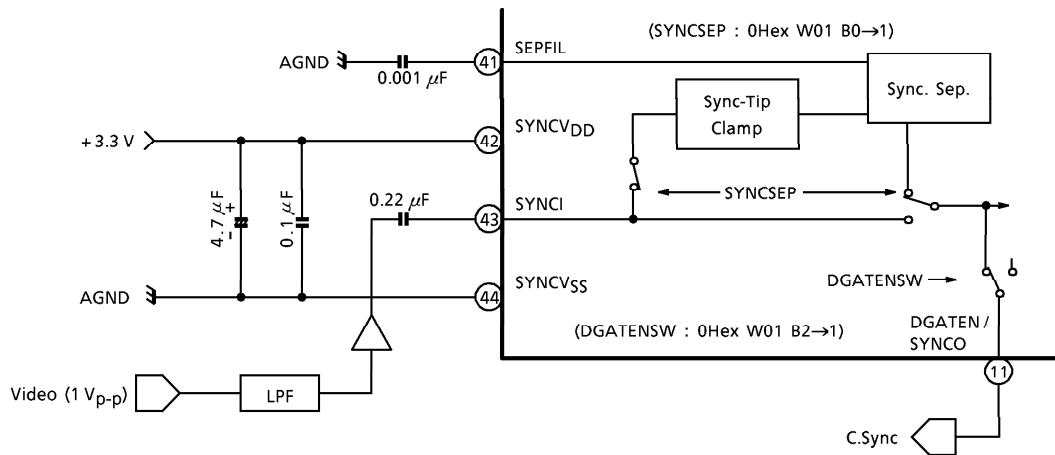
(SYNCSEP : 0Hex W01 B0→1)

AGND

$0.001\ \mu F$

41

SEPFIL

Sync. Sep.

Sync-Tip Clamp

+3.3 V

42

SYNCV$_{DD}$

$4.7\ \mu F$

$0.1\ \mu F$

$0.22\ \mu F$

43

SYNCI

SYNCSEP

AGND

44

SYNCV$_{SS}$

DGATENSW

(DGATENSW : 0Hex W01 B2→1)

DGATEN / SYNCO

11

Video (1 V$_{p-p}$)

LPF

C.Sync